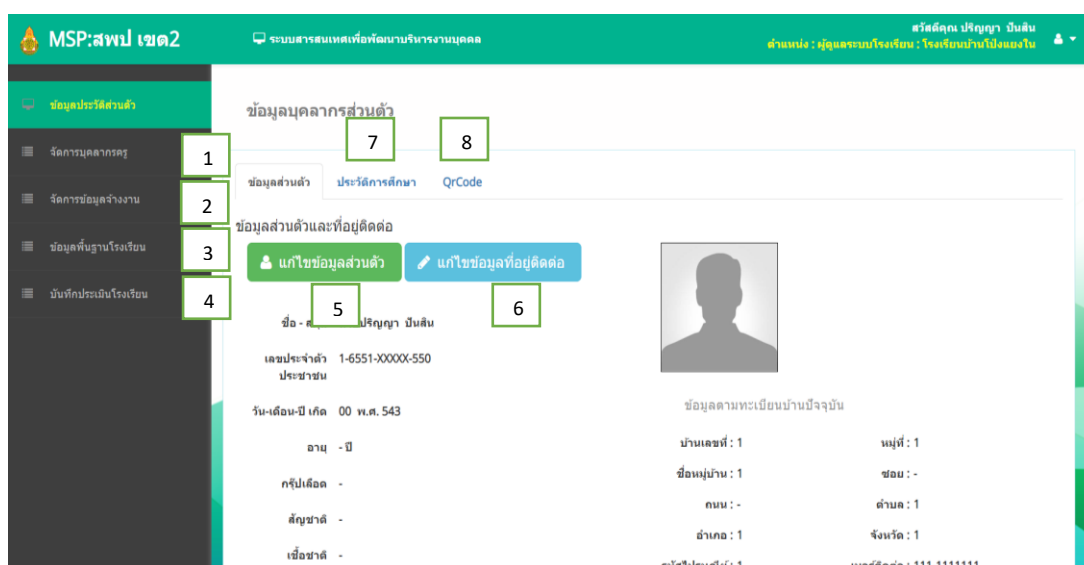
MSP:สพป เขต2

ระบบสารสนเทศเพื่อพัฒนาบริหารงานบุคคล

สวัสดีคุณ ปริญญา ปันสิน
ตำแหน่ง : ผู้ดูแลระบบโรงเรียน : โรงเรียนบ้านโป่งแยงใน

ข้อมูลประวัติส่วนตัว

จัดการบุคลากรครู

1

จัดการข้อมูลจ้างงาน

2

ข้อมูลพื้นฐานโรงเรียน

3

บันทึกประเมินโรงเรียน

4

ข้อมูลบุคลากรส่วนตัว

7

8

ข้อมูลส่วนตัว

ประวัติการศึกษา

QrCode

ข้อมูลส่วนตัวและที่อยู่ติดต่อ

แก้ไขข้อมูลส่วนตัว

แก้ไขข้อมูลที่อยู่ติดต่อ

5

6

ชื่อ - ส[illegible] ปริญญา ปันสิน

เลขประจำตัวประชาชน 1-6551-XXXXX-550

วัน-เดือน-ปี เกิด 00 พ.ศ. 543

อายุ - ปี

กรุ๊ปเลือด -

สัญชาติ -

เชื้อชาติ -

ข้อมูลตามทะเบียนบ้านปัจจุบัน

บ้านเลขที่ : 1

หมู่ที่ : 1

ชื่อหมู่บ้าน : 1

ซอย : -

ถนน : -

ตำบล : 1

อำเภอ : 1

จังหวัด : 1

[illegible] : 1

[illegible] : 111-1111111